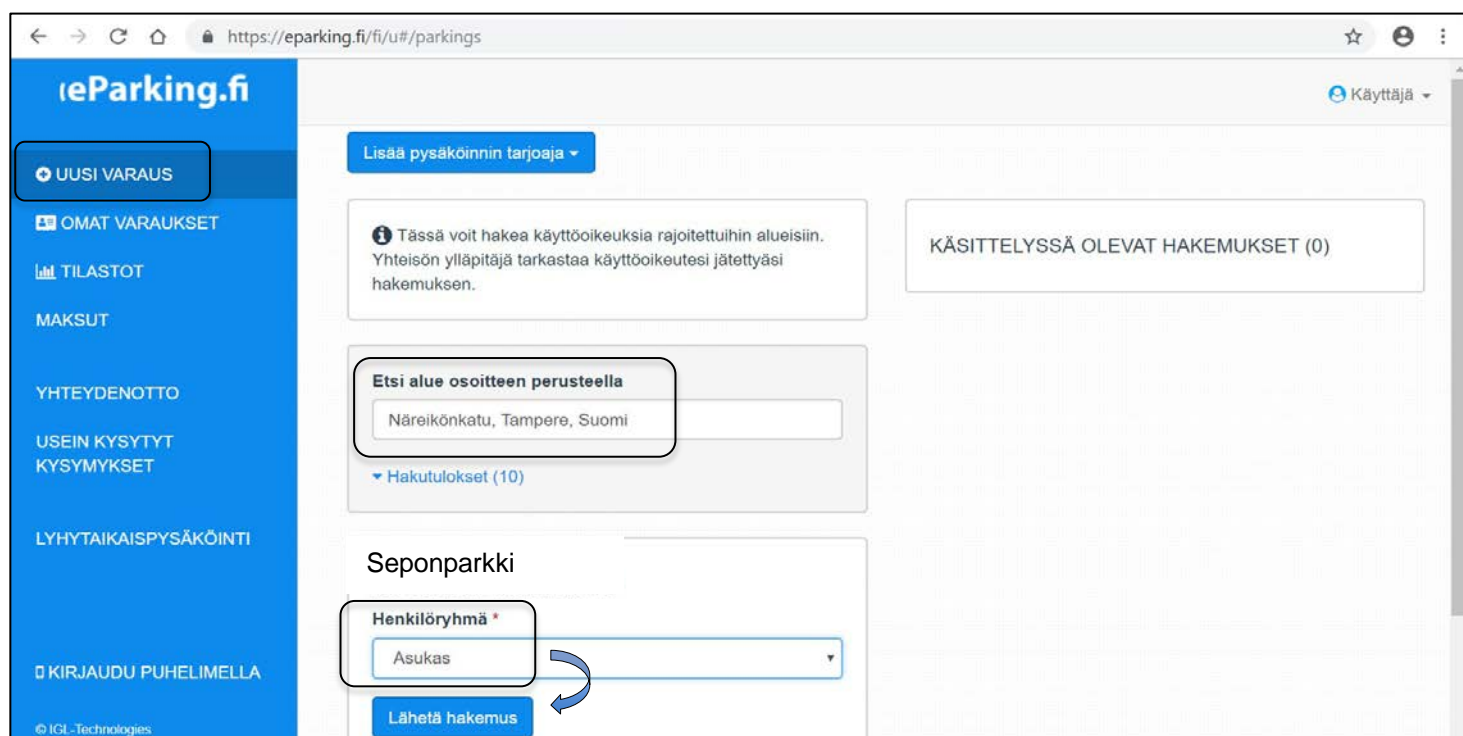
https://eparking.fi/fi/u#/parkings

eParking.fi

Käyttäjä

UUSI VARAUS

OMAT VARAUKSET

TILASTOT

MAKSUT

YHTEYDENOTTO

USEIN KYSYTYT KYSYMYKSET

LYHYTAIKAISPYSÄKÖINTI

KIRJAUDU PUHELIMELLA

© IGL-Technologies

Lisää pysäköinnin tarjoaja

Tässä voit hakea käyttöoikeuksia rajoitettuihin alueisiin. Yhteisön ylläpitäjä tarkastaa käyttöoikeutesi jätettyäsi hakemuksen.

KÄSITTELYSSÄ OLEVAT HAKEMUKSET (0)

Etsi alue osoitteen perusteella

Näreikönkatu, Tampere, Suomi

Hakutulokset (10)

Seponparkki

Henkilöryhmä *

Asukas

Lähetä hakemus